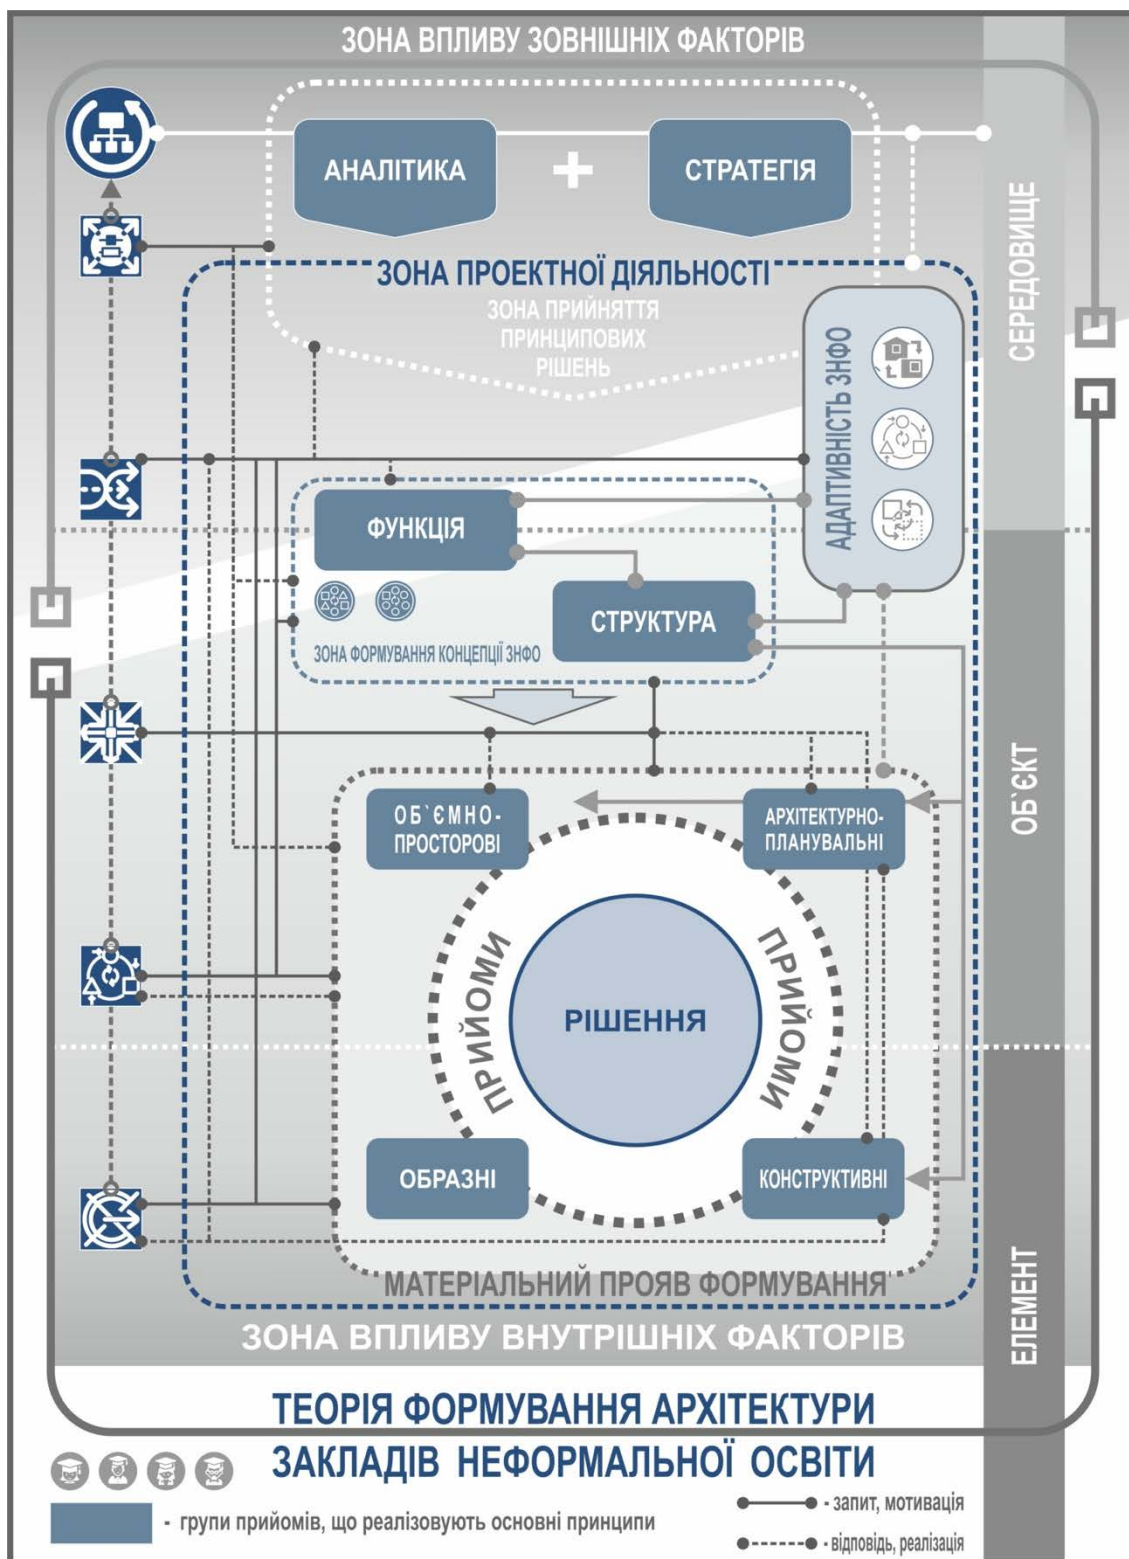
ЗОНА ВПЛИВУ ЗОВНІШНІХ ФАКТОРІВ

АНАЛІТИКА + СТРАТЕГІЯ

СЕРЕДОВИЩЕ

ЗОНА ПРОЕКТНОЇ ДІЯЛЬНОСТІ

ЗОНА ПРИЙНЯТТЯ ПРИНЦИПОВИХ РІШЕНЬ

АДАПТИВНІСТЬ ЗНФО

ФУНКЦІЯ

СТРУКТУРА

ЗОНА ФОРМУВАННЯ КОНЦЕПЦІЇ ЗНФО

ОБ`ЄКТ

ОБ`ЄМНО-ПРОСТОРОВІ

АРХІТЕКТУРНО-ПЛАНУВАЛЬНІ

ПРИЙОМИ

РІШЕННЯ

ПРИЙОМИ

ОБРАЗНІ

КОНСТРУКТИВНІ

МАТЕРІАЛЬНИЙ ПРОЯВ ФОРМУВАННЯ

ЗОНА ВПЛИВУ ВНУТРІШНІХ ФАКТОРІВ

ЕЛЕМЕНТ

ТЕОРІЯ ФОРМУВАННЯ АРХІТЕКТУРИ ЗАКЛАДІВ НЕФОРМАЛЬНОЇ ОСВІТИ

- групи прийомів, що реалізовують основні принципи

- запит, мотивація

- відповідь, реалізація